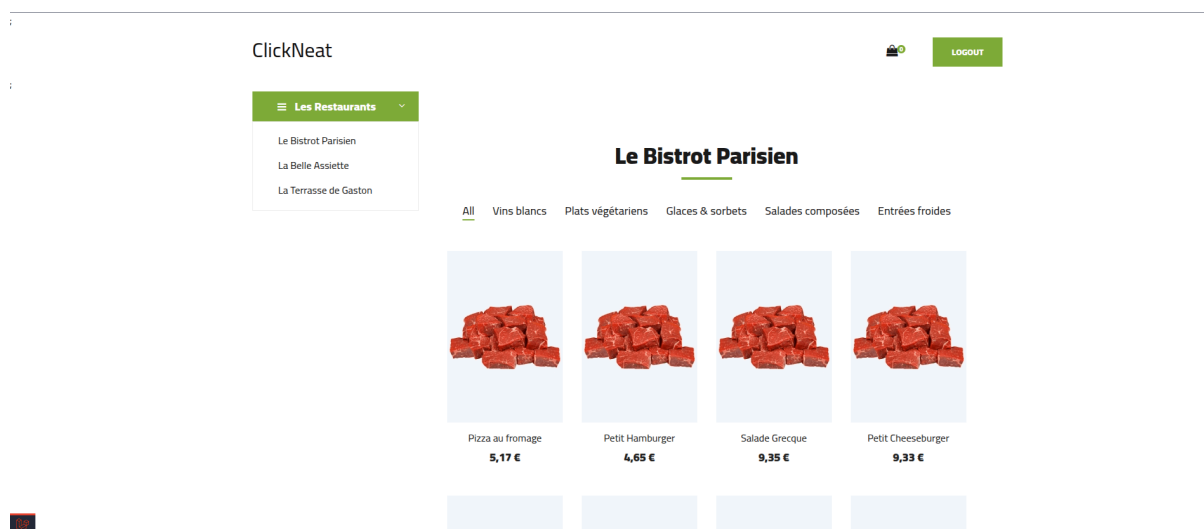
ClickNeat

0

LOGOUT

Les Restaurants

Le Bistrot Parisien

La Belle Assiette

La Terrasse de Gaston

Le Bistrot Parisien

All Vins blancs Plats végétariens Glaces & sorbets Salades composées Entrées froides

Pizza au fromage
5,17 €

Petit Hamburger
4,65 €

Salade Grecque
9,35 €

Petit Cheeseburger
9,33 €